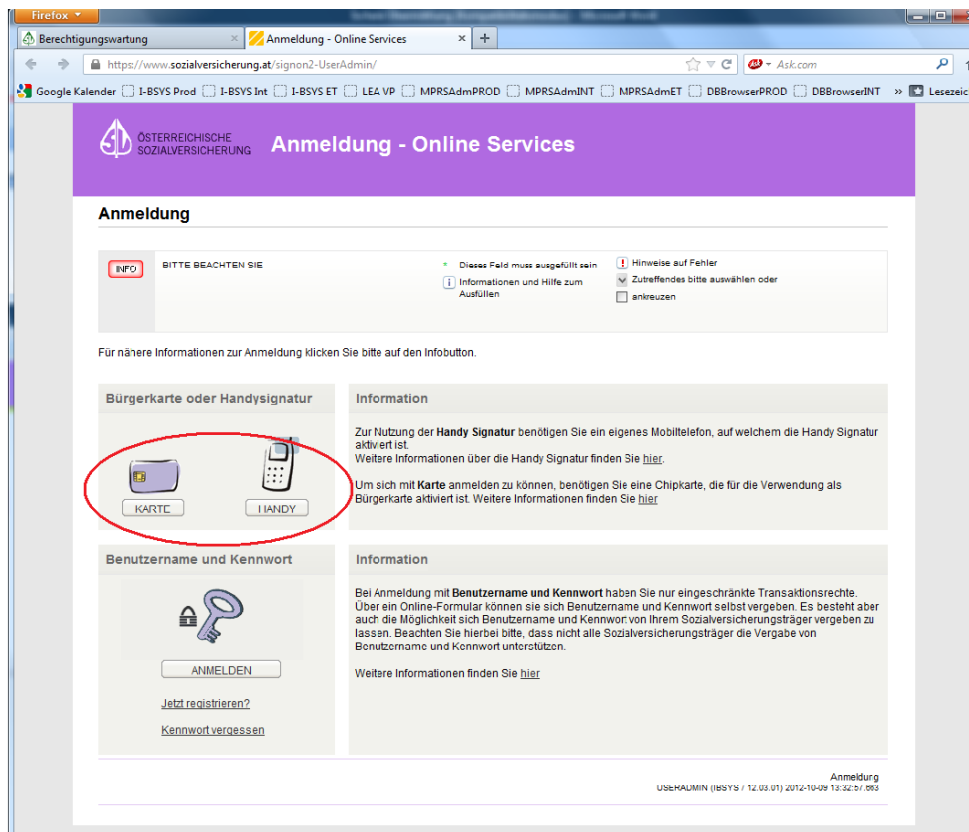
Firefox

Berechtigungswartung

Anmeldung - Online Services

https://www.sozialversicherung.at/signon2-UserAdmin/

Ask.com

Google Kalender I-BSYS Prod I-BSYS Int I-BSYS ET LEA VP MPRSAdmPROD MPRSAdmINT MPRSAdmET DBBrowserPROD DBBrowserINT » Lesezeic

ÖSTERREICHISCHE SOZIALVERSICHERUNG Anmeldung - Online Services

Anmeldung

INFO BITTE BEACHTEN SIE

* Dieses Feld muss ausgefüllt sein

Informationen und Hilfe zum Ausfüllen

Hinweise auf Fehler

Zutreffendes bitte auswählen oder

ankreuzen

Für nähere Informationen zur Anmeldung klicken Sie bitte auf den Infobutton.

Bürgerkarte oder Handysignatur

KARTE

HANDY

Information

Zur Nutzung der **Handy Signatur** benötigen Sie ein eigenes Mobiltelefon, auf welchem die Handy Signatur aktiviert ist.
Weitere Informationen über die Handy Signatur finden Sie hier.

Um sich mit **Karte** anmelden zu können, benötigen Sie eine Chipkarte, die für die Verwendung als Bürgerkarte aktiviert ist. Weitere Informationen finden Sie hier

Benutzername und Kennwort

ANMELDEN

Jetzt registrieren?

Kennwort vergessen

Information

Bei Anmeldung mit **Benutzername und Kennwort** haben Sie nur eingeschränkte Transaktionsrechte. Über ein Online-Formular können sie sich Benutzername und Kennwort selbst vergeben. Es besteht aber auch die Möglichkeit sich Benutzername und Kennwort von Ihrem Sozialversicherungsträger vergeben zu lassen. Beachten Sie hierbei bitte, dass nicht alle Sozialversicherungsträger die Vergabe von Benutzername und Kennwort unterstützen.

Weitere Informationen finden Sie hier

Anmeldung
USERADMIN (IBSYS / 12.03.01) 2012-10-09 13:32:57.863